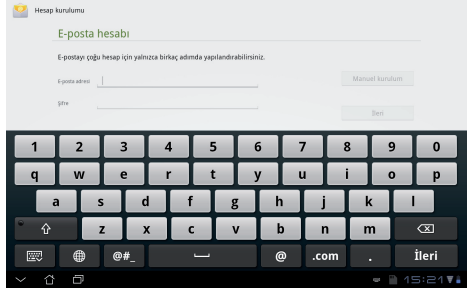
Hesap kurulumu

E-posta hesabı

E-postayı çoğu hesap için yalnızca birkaç adımda yapılandırabilirsiniz.

E-posta adresi

Şifre

Manuel kurulum

İleri

1 2 3 4 5 6 7 8 9 0
q w e r t y u ı o p
a s d f g h j k l
z x c v b n m
@#_ @ .com . İleri

15:21